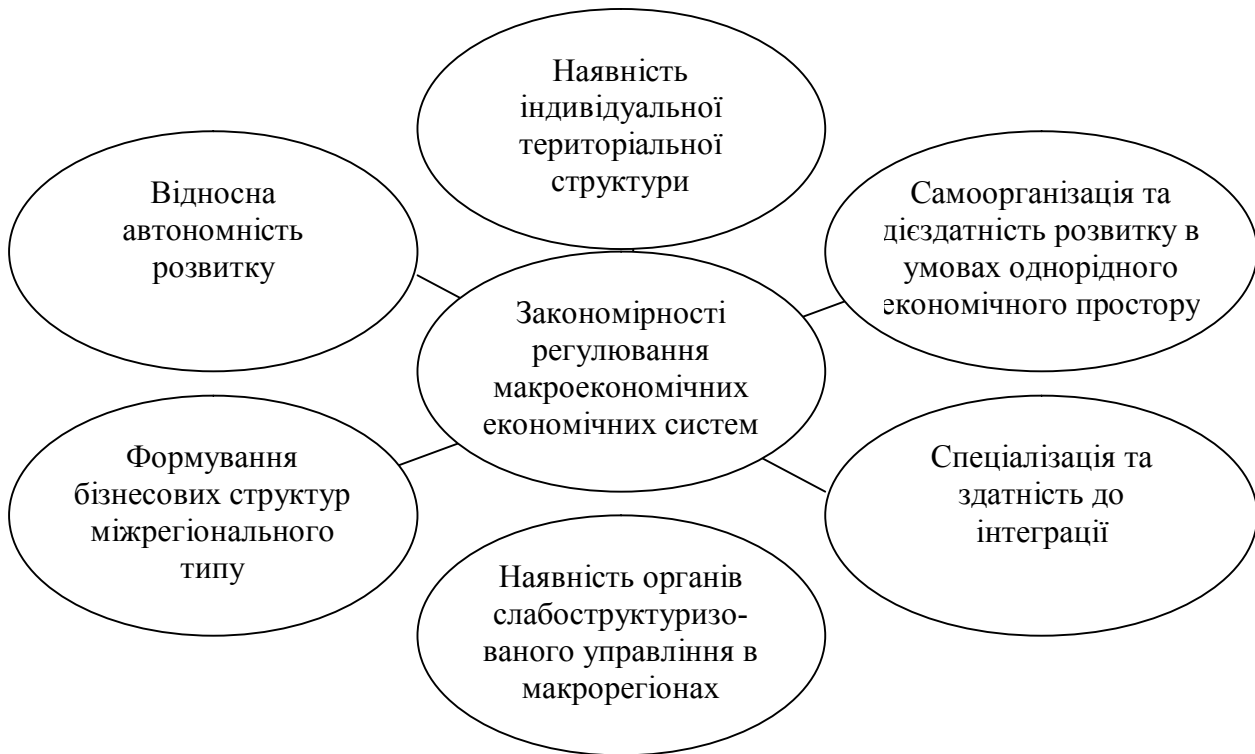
Наявність індивідуальної територіальної структури

Відносна автономність розвитку

Самоорганізація та дієздатність розвитку в умовах однорідного економічного простору

Закономірності регулювання макроекономічних економічних систем

Формування бізнесових структур міжрегіонального типу

Спеціалізація та здатність до інтеграції

Наявність органів слабоструктуризованого управління в макрорегіонах